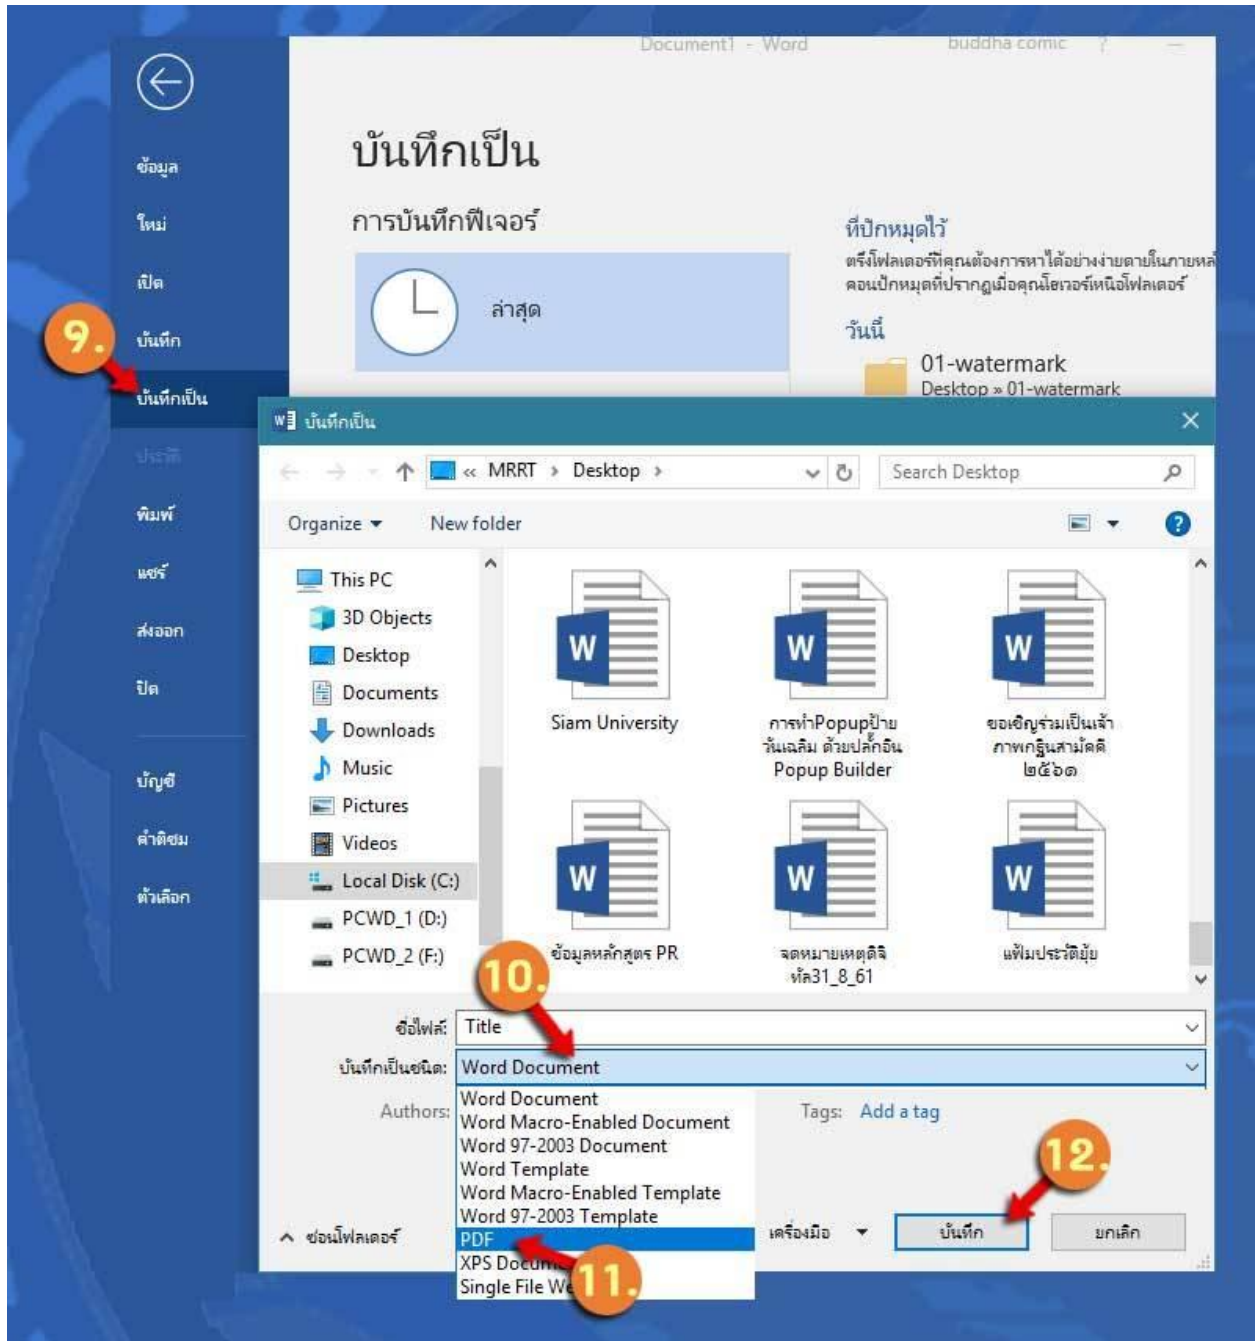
Document1 - Word
buddha comic

ข้อมูล
ใหม่
เปิด
บันทึก
บันทึกเป็น
ประวัติ
พิมพ์
แชร์
ส่งออก
ปิด
บัญชี
คำติชม
ตัวเลือก

9.

บันทึกเป็น

การบันทึกฟีเจอร์

ล่าสุด

ที่ปักหมุดไว้
ตรึงโฟลเดอร์ที่คุณต้องการหาได้อย่างง่ายดายในภายหล
คอนปักหมุดที่ปรากฏเมื่อคุณโฮเวอร์เหนือโฟลเดอร์

วันนี้
01-watermark
Desktop » 01-watermark

บันทึกเป็น

« MRRT › Desktop ›
Search Desktop
Organize ▾ New folder

This PC
3D Objects
Desktop
Documents
Downloads
Music
Pictures
Videos
Local Disk (C:)
PCWD_1 (D:)
PCWD_2 (F:)

Siam University
การทำPopupป้าย วันเฉลิม ด้วยปลั๊กอิน Popup Builder
ขอเชิญร่วมเป็นเจ้าภาพกฐินสามัคคี ๒๕๖๑
ข้อมูลหลักสูตร PR
จดหมายเหตุดิจิทัล31_8_61
แฟ้มประวัติยุ้ย

10.

ชื่อไฟล์: Title
บันทึกเป็นชนิด: Word Document
Authors:
Tags: Add a tag

Word Document
Word Macro-Enabled Document
Word 97-2003 Document
Word Template
Word Macro-Enabled Template
Word 97-2003 Template
PDF
XPS Docum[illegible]
Single File We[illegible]

11.
12.

ซ่อนโฟลเดอร์
เครื่องมือ
บันทึก
ยกเลิก